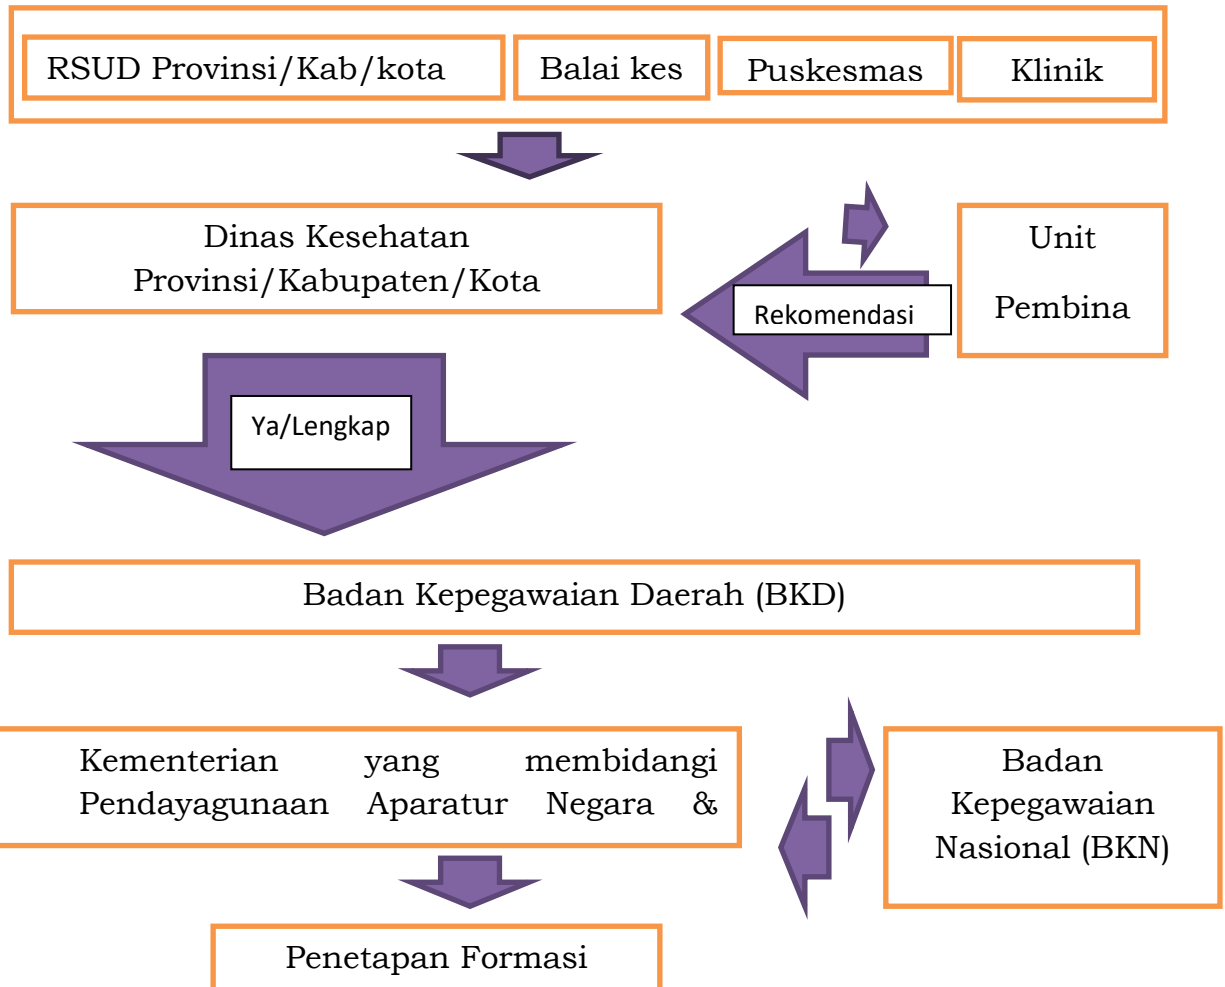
RSUD Provinsi/Kab/kota

Balai kes

Puskesmas

Klinik

Dinas Kesehatan Provinsi/Kabupaten/Kota

Rekomendasi

Unit Pembina

Ya/Lengkap

Badan Kepegawaian Daerah (BKD)

Kementerian yang membidangi Pendayagunaan Aparatur Negara &

Badan Kepegawaian Nasional (BKN)

Penetapan Formasi